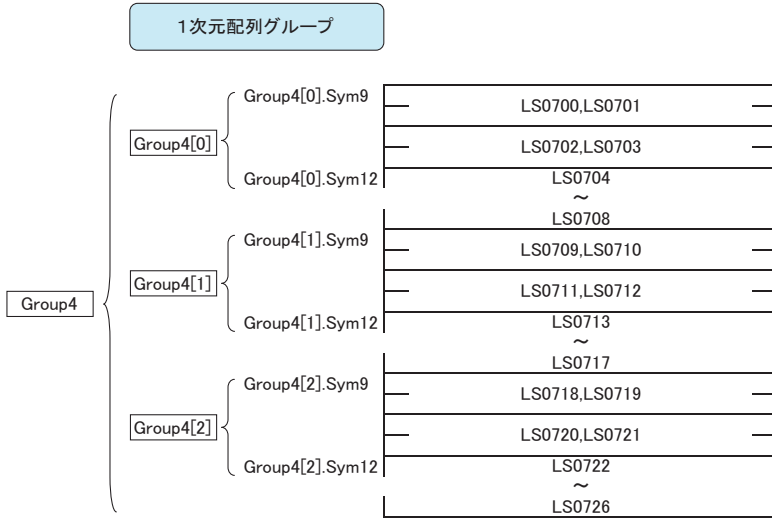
1次元配列グループ

Group4

Group4[0]

Group4[0].Sym9

LS0700,LS0701

LS0702,LS0703

Group4[0].Sym12

LS0704
~
LS0708

Group4[1]

Group4[1].Sym9

LS0709,LS0710

LS0711,LS0712

Group4[1].Sym12

LS0713
~
LS0717

Group4[2]

Group4[2].Sym9

LS0718,LS0719

LS0720,LS0721

Group4[2].Sym12

LS0722
~
LS0726